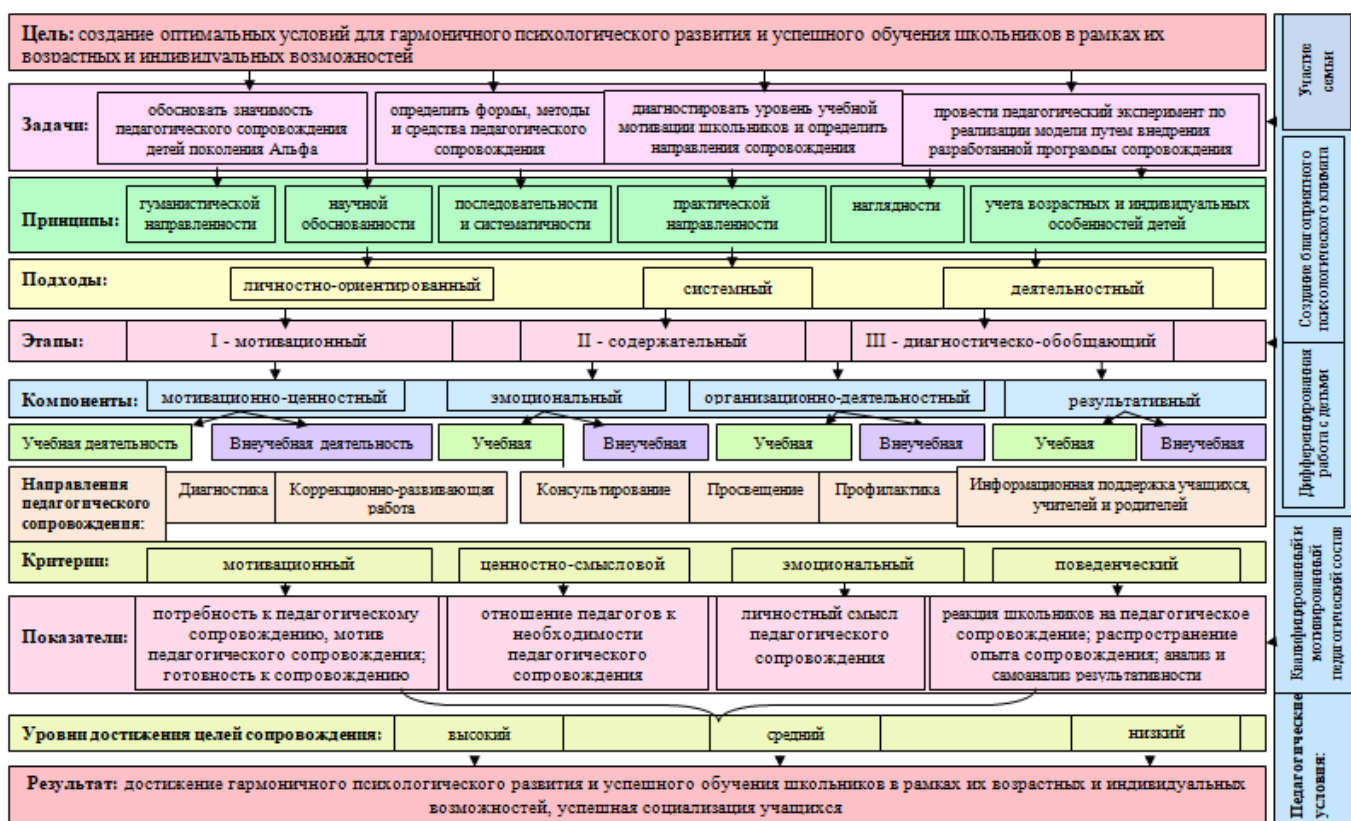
Цель: создание оптимальных условий для гармоничного психологического развития и успешного обучения школьников в рамках их возрастных и индивидуальных возможностей

Задачи:

обосновать значимость педагогического сопровождения детей поколения Альфа

определить формы, методы и средства педагогического сопровождения

диагностировать уровень учебной мотивации школьников и определить направления сопровождения

провести педагогический эксперимент по реализации модели путем внедрения разработанной программы сопровождения

Принципы:

гуманистической направленности

научной обоснованности

последовательности и систематичности

практической направленности

наглядности

учета возрастных и индивидуальных особенностей детей

Подходы:

личностно-ориентированный

системный

деятельностный

Этапы:

I - мотивационный

II - содержательный

III - диагностическо-обобщающий

Компоненты:

мотивационно-ценностный

эмоциональный

организационно-деятельностный

результативный

Учебная деятельность

Внеучебная деятельность

Учебная

Внеучебная

Учебная

Внеучебная

Учебная

Внеучебная

Направления педагогического сопровождения:

Диагностика

Коррекционно-развивающая работа

Консультирование

Просвещение

Профилактика

Информационная поддержка учащихся, учителей и родителей

Критерии:

мотивационный

ценностно-смысловой

эмоциональный

поведенческий

Показатели:

потребность к педагогическому сопровождению, мотив педагогического сопровождения; готовность к сопровождению

отношение педагогов к необходимости педагогического сопровождения

личностный смысл педагогического сопровождения

реакция школьников на педагогическое сопровождение; распространение опыта сопровождения; анализ и самоанализ результативности

Уровни достижения целей сопровождения:

высокий

средний

низкий

Результат: достижение гармоничного психологического развития и успешного обучения школьников в рамках их возрастных и индивидуальных возможностей, успешная социализация учащихся

Участие семьи

Создание благоприятного психологического климата

Дифференцированная работа с детьми

Квалифицированный и мотивированный педагогический состав

Педагогические условия: